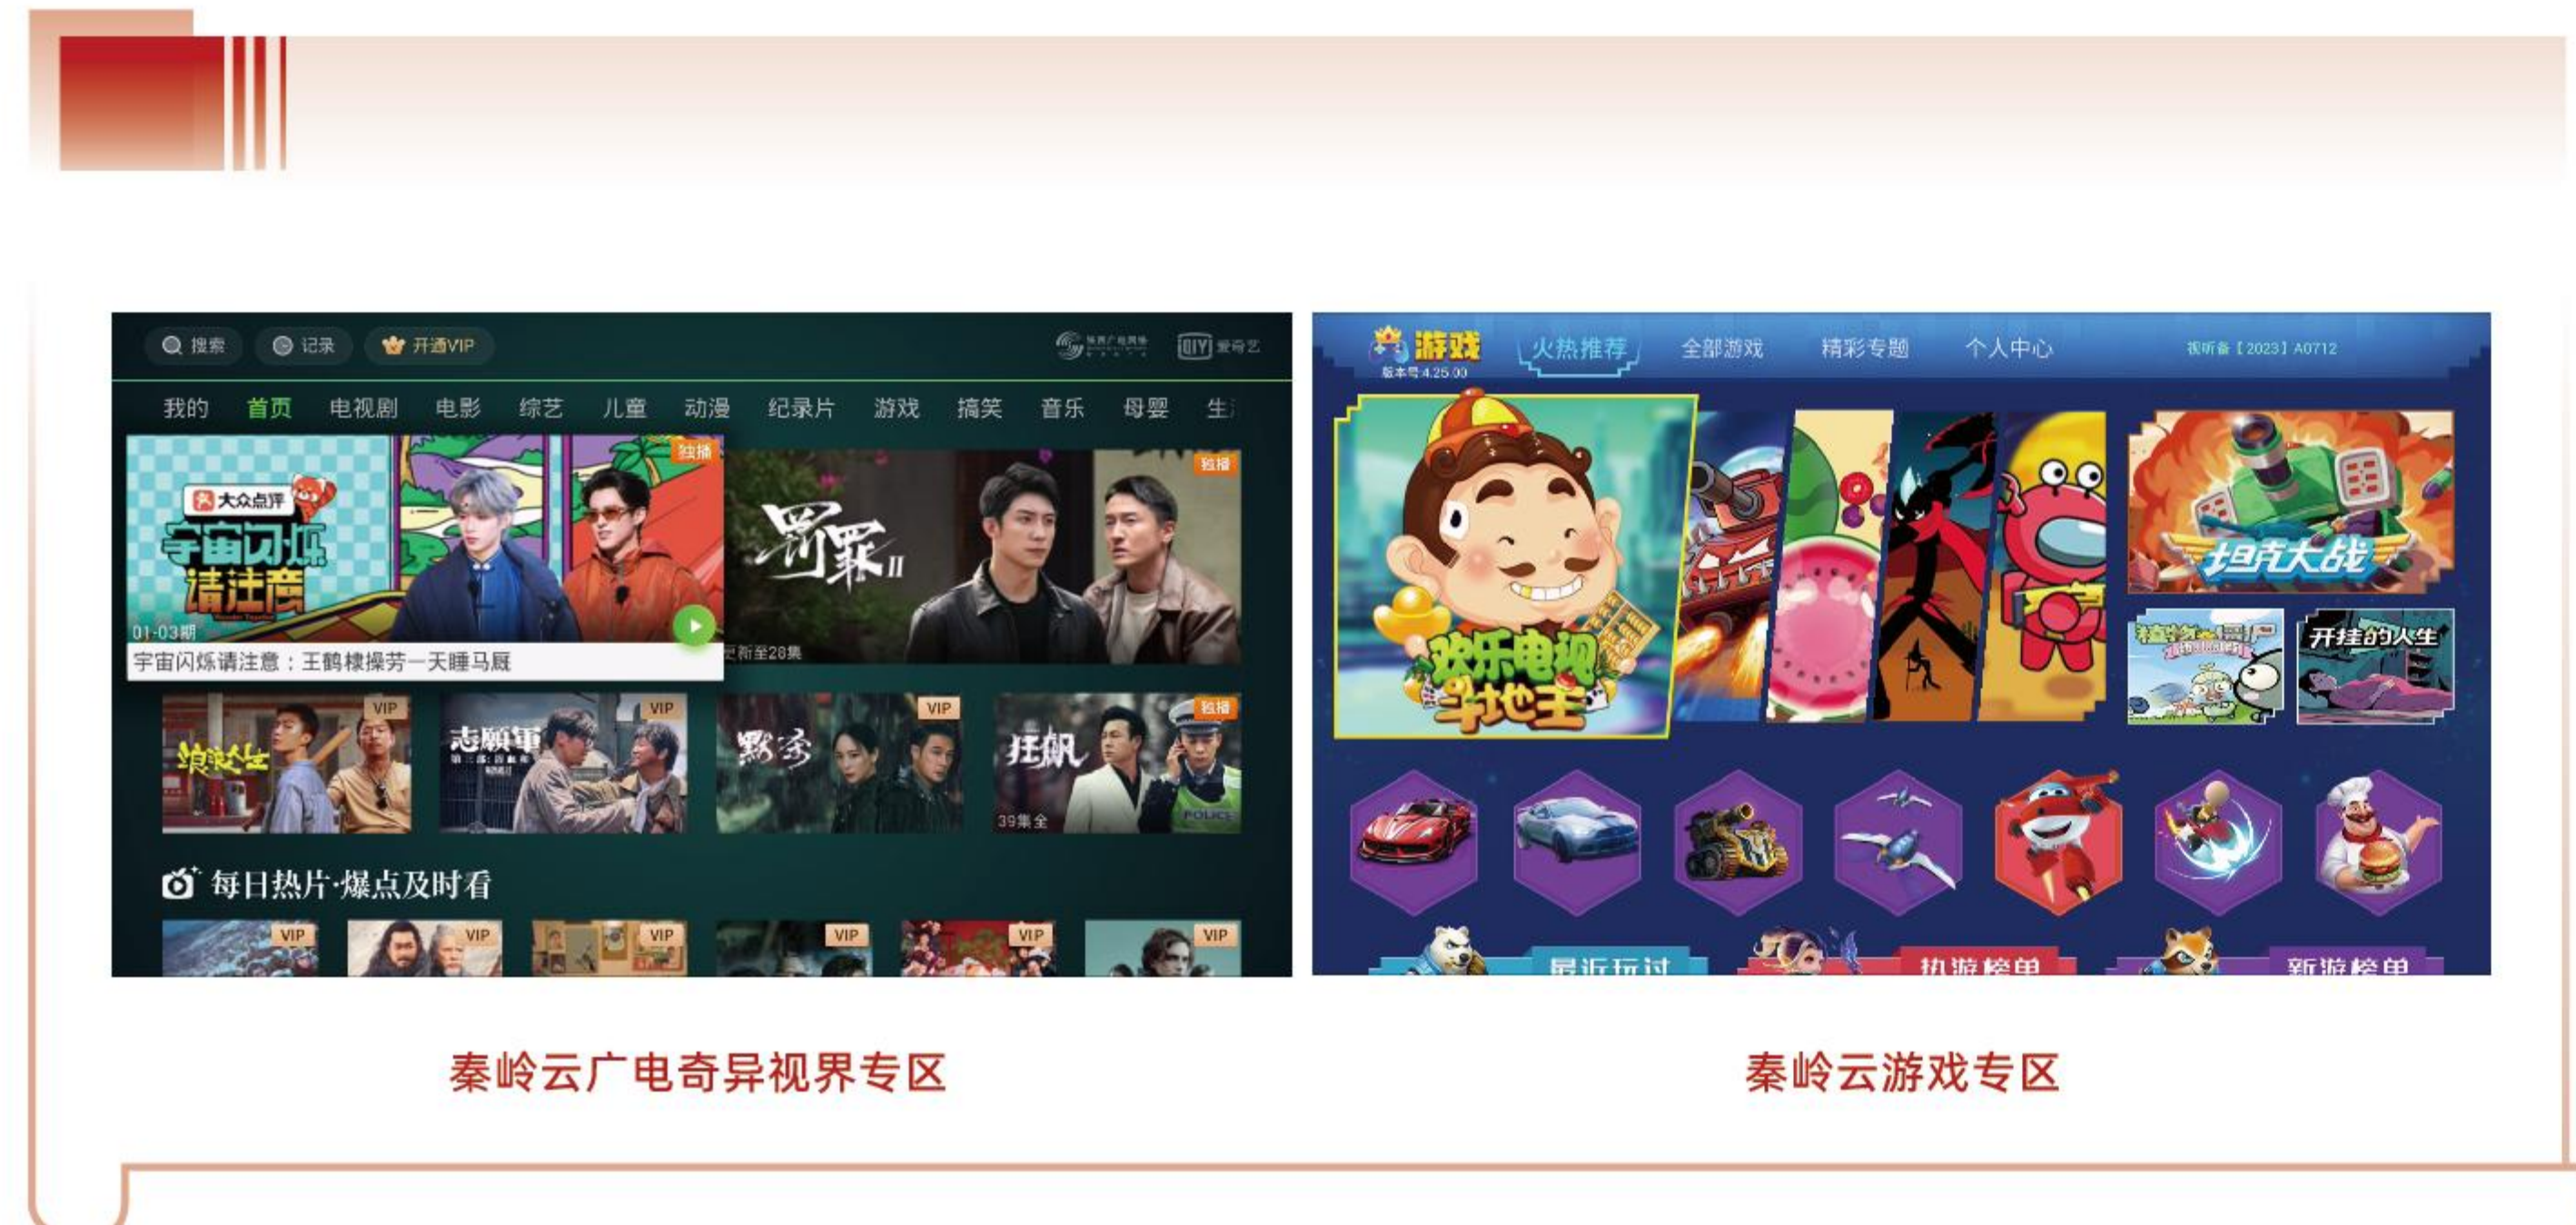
搜索 记录 开通VIP 陕西广电网络 爱奇艺

我的 首页 电视剧 电影 综艺 儿童 动漫 纪录片 游戏 搞笑 音乐 母婴 生

大众点评 宇宙闪烁请注意 独播 01-03期 宇宙闪烁请注意：王鹤棣操劳一天睡马厩

罚罪II 独播 更新至28集

浪浪人生 VIP 志愿军 VIP 默杀 VIP 狂飙 独播 39集全

每日热片·爆点及时看

VIP VIP VIP VIP VIP VIP

游戏 版本号4.25.00 火热推荐 全部游戏 精彩专题 个人中心 视听备【2023】A0712

欢乐电视斗地主 坦克大战 开挂的人生

最近玩过 热游榜单 新游榜单

秦岭云广电奇异视界专区

秦岭云游戏专区